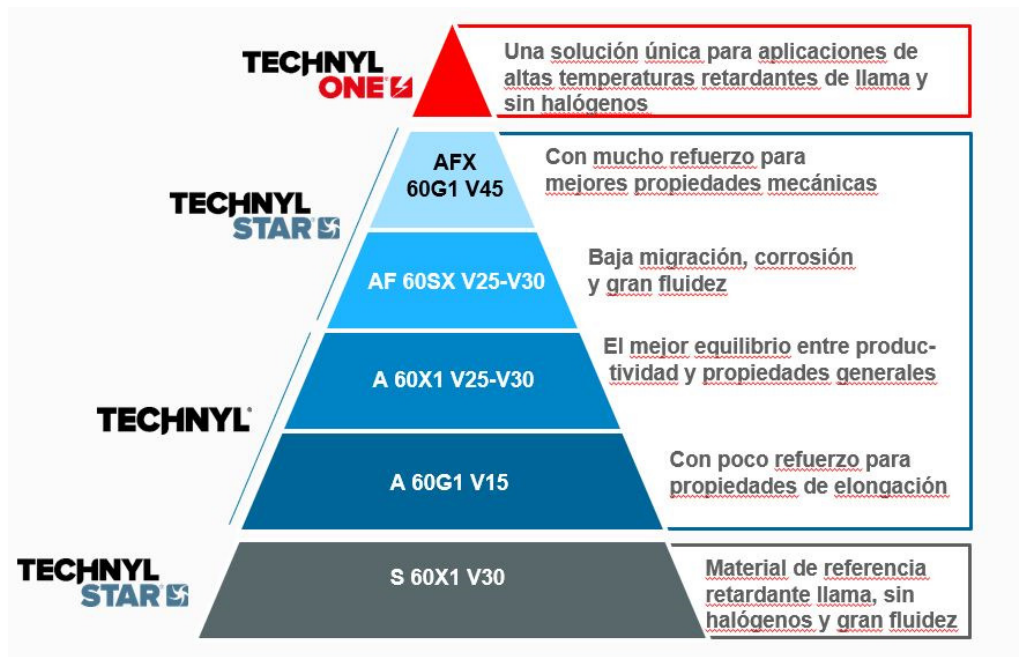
TECHNYL ONE

Una solución única para aplicaciones de altas temperaturas retardantes de llama y sin halógenos

TECHNYL STAR

AFX 60G1 V45

Con mucho refuerzo para mejores propiedades mecánicas

AF 60SX V25-V30

Baja migración, corrosión y gran fluidez

TECHNYL

A 60X1 V25-V30

El mejor equilibrio entre productividad y propiedades generales

A 60G1 V15

Con poco refuerzo para propiedades de elongación

TECHNYL STAR

S 60X1 V30

Material de referencia retardante llama, sin halógenos y gran fluidez